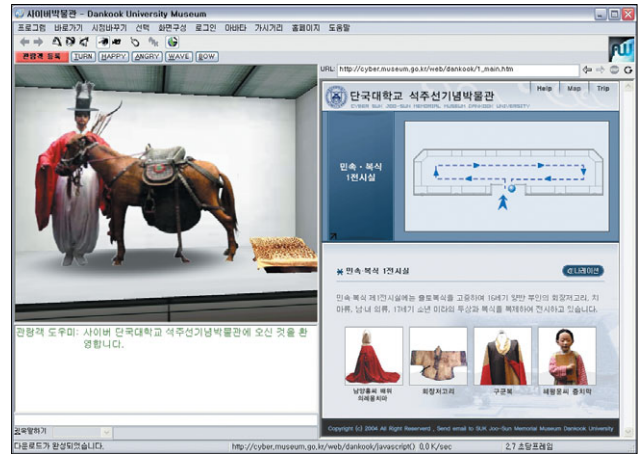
사이버박물관 - Dankook University Museum

프로그램 바로가기 시점바꾸기 선택 화면구성 로그인 아바타 가시거리 홈페이지 도움말

관람객 등록 TURN HAPPY ANGRY WAVE BOW

URL: http://cyber.museum.go.kr/web/dankook/1_main.htm

단국대학교 석주선기념박물관

CYBER SUK JOO-SUN MEMORIAL MUSEUM DANKOOK UNIVERSITY

Help Map Trip

민속 · 복식 1전시실

민속·복식 1전시실

내레이션

민속 복식 제1전시실에는 출토복식을 고증하여 16세기 양반 부인의 회장저고리, 치마, 남녀 의류, 17세기 소년 미라의 두상과 복식을 복제하여 전시하고 있습니다.

남양홍씨 해위 의례용치마

회장저고리

구군복

세쌍둥이 증치막

Copyright (c) 2004 All Right Reserved , Send email to SUK Joo-Sun Memorial Museum Dankook University

관람객 도우미: 사이버 단국대학교 석주선기념박물관에 오신 것을 환영합니다.

귓속말하기

다운로드가 완성되었습니다.

http://cyber.museum.go.kr/web/dankook/javascript:() 0.0 K/sec

2.7 초당프레임